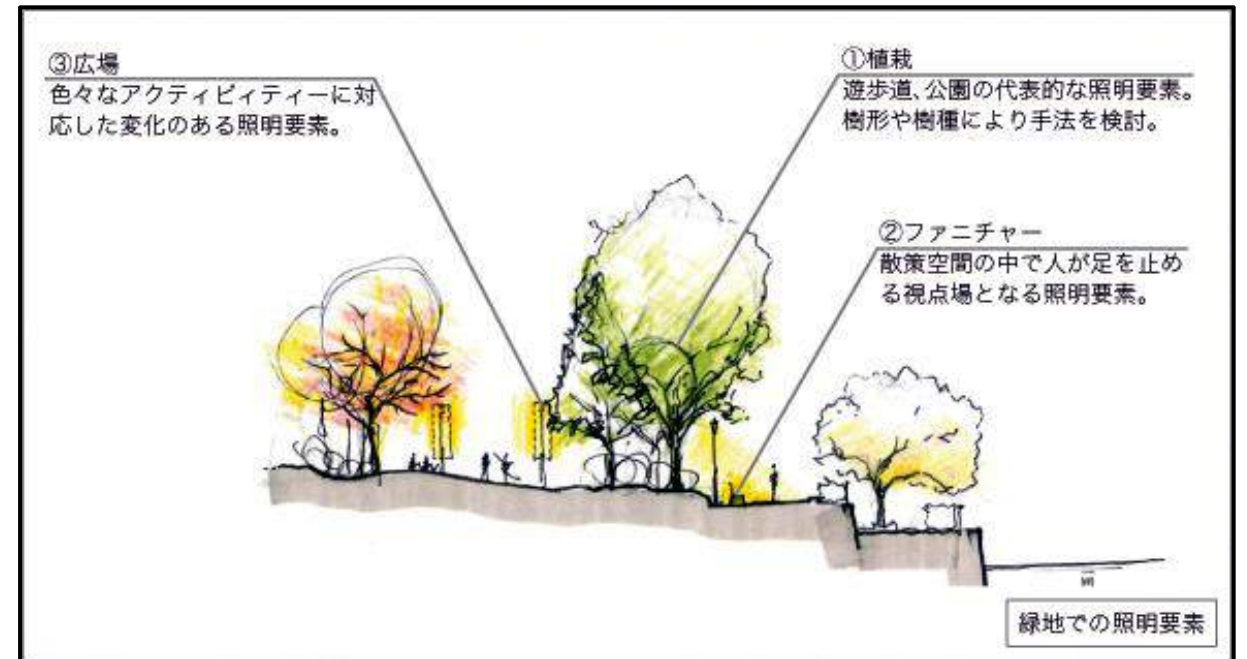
③広場
色々なアクティビィティーに対応した変化のある照明要素。

①植栽
遊歩道、公園の代表的な照明要素。樹形や樹種により手法を検討。

②ファニチャー
散策空間の中で人が足を止める視点場となる照明要素。

緑地での照明要素